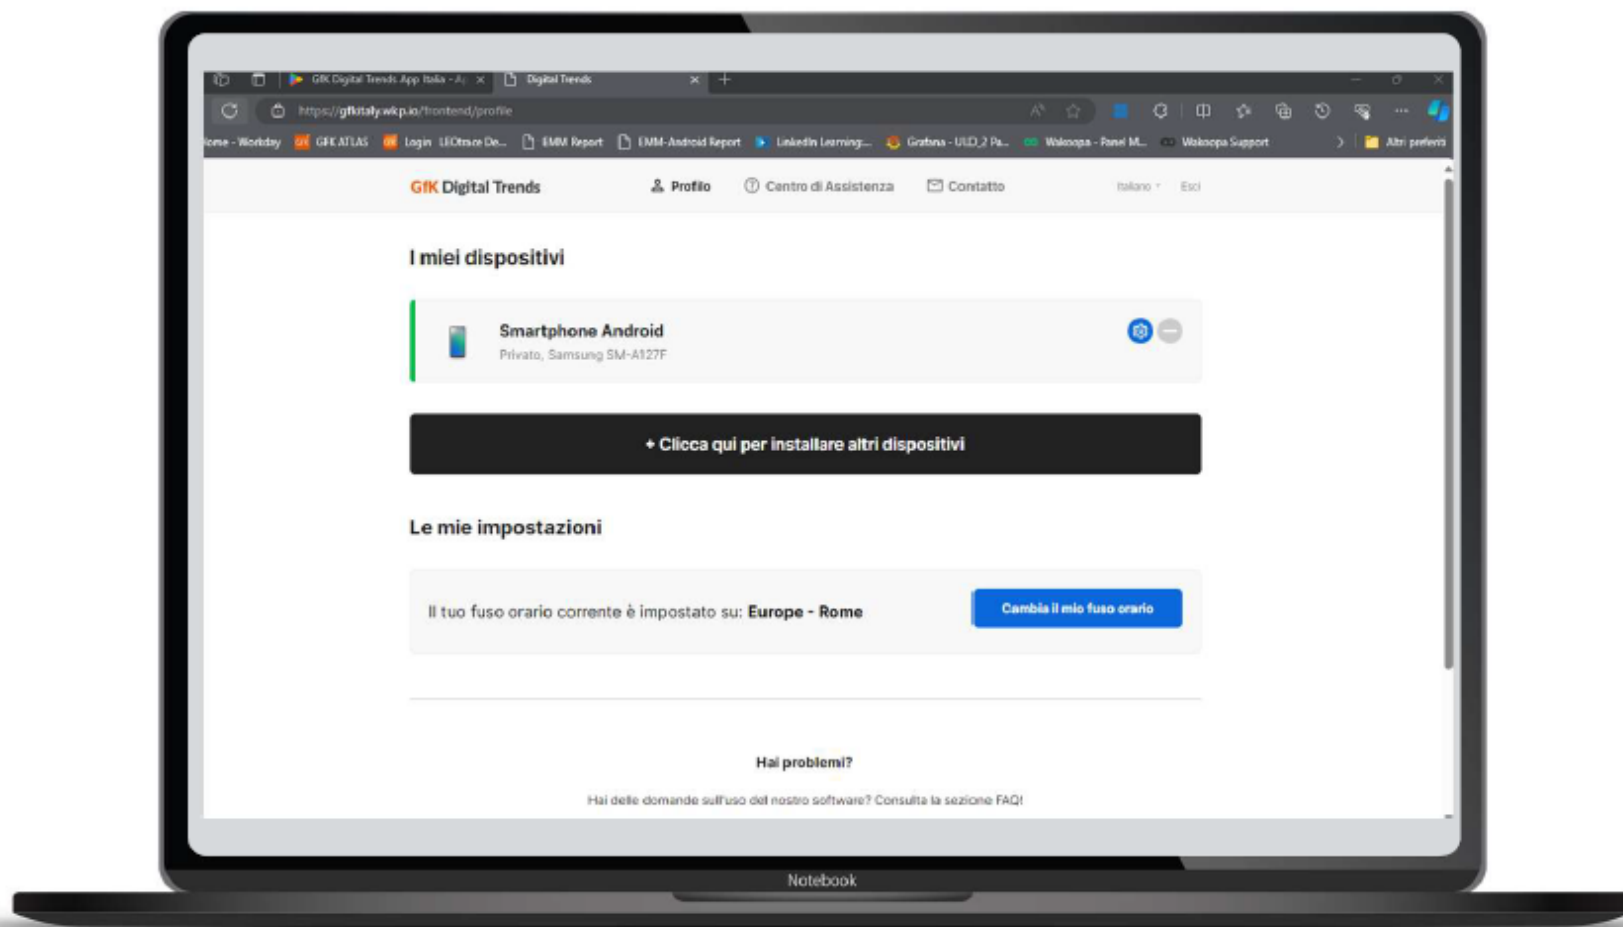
GfK Digital Trends App Italia - A ×
Digital Trends ×
https://gfkitaly.wkp.io/frontend/profile
ome - Workday GfK ATLAS Login LEOtrace De... EMM Report EMM-Android Report LinkedIn Learning:... Grafana - ULD_2 Pa... Wakoopa - Panel M... Wakoopa Support Altri preferiti

GfK Digital Trends
Profilo
Centro di Assistenza
Contatto
Italiano
Esci

I miei dispositivi

Smartphone Android
Privato, Samsung SM-A127F

+ Clicca qui per installare altri dispositivi

Le mie impostazioni

Il tuo fuso orario corrente è impostato su: Europe - Rome

Cambia il mio fuso orario

Hai problemi?

Hai delle domande sull'uso del nostro software? Consulta la sezione FAQ!

Notebook